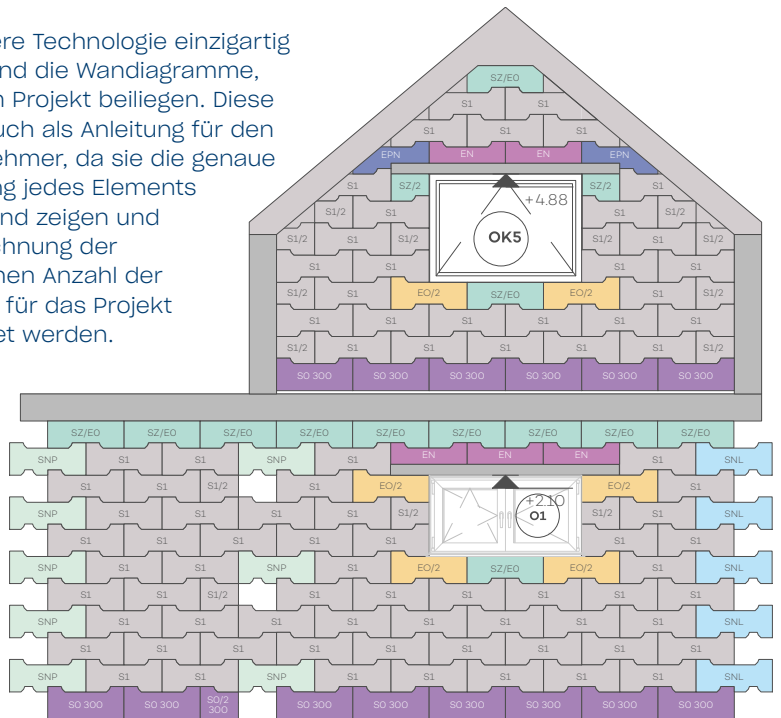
ere Technologie einzigartig
nd die Wandiagramme,
n Projekt beiliegen. Diese
uch als Anleitung für den
ehmer, da sie die genaue
ng jedes Elements
nd zeigen und
hnung der
hen Anzahl der
für das Projekt
et werden.

SZ/E0
S1 S1
S1 S1
EPN EN EN EPN
S1 SZ/2 SZ/2 S1
S1/2 S1 +4.88 S1 S1/2
S1/2 S1 S1/2 OK5 S1/2 S1 S1/2
S1 S1 S1 S1
S1/2 S1 EO/2 SZ/E0 EO/2 S1 S1/2
S1 S1 S1 S1 S1 S1
S1/2 S1 S1 S1 S1 S1 S1/2
S0 300 S0 300 S0 300 S0 300 S0 300 S0 300

SZ/E0 SZ/E0 SZ/E0 SZ/E0 SZ/E0 SZ/E0 SZ/E0 SZ/E0 SZ/E0
SNP S1 S1 SNP S1 EN EN EN S1 SNL
S1 S1 S1/2 S1 EO/2 EO/2 S1 S1
SNP S1 S1 S1 S1/2 +2.10 O1 S1/2 S1 SNL
S1 S1 S1 S1 S1 S1 S1
SNP S1 S1 SNP S1 EO/2 SZ/E0 EO/2 S1 SNL
S1 S1 S1/2 S1 S1 S1 S1 S1 S1 S1
SNP S1 S1 S1 S1 S1 S1 S1 S1 SNL
S1 S1 S1 S1 S1 S1 S1 S1 S1 S1
SNP S1 S1 SNP S1 S1 S1 S1 S1 SNL
S0 300 S0 300 S0/2 300 S0 300 S0 300 S0 300 S0 300 S0 300 S0 300